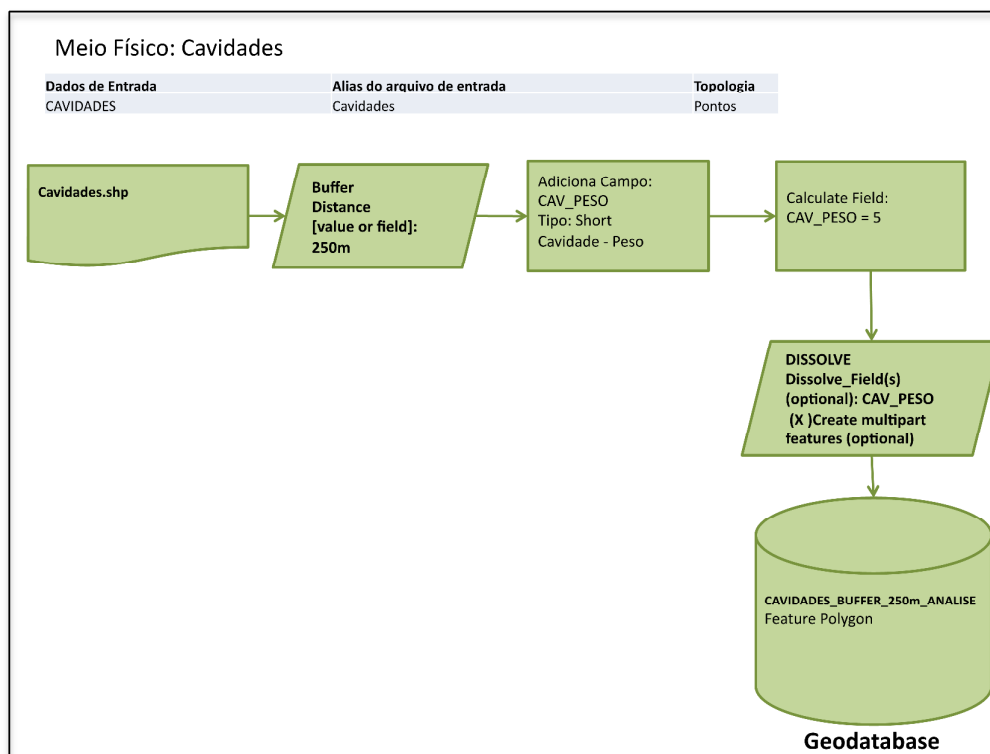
Meio Físico: Cavidades

| Dados de Entrada | Alias do arquivo de entrada | Topologia |
|---|---|---|
| CAVIDADES | Cavidades | Pontos |

Cavidades.shp

Buffer
Distance
[value or field]:
250m

Adiciona Campo:
CAV_PESO
Tipo: Short
Cavidade - Peso

Calculate Field:
CAV_PESO = 5

DISSOLVE
Dissolve_Field(s)
(optional): CAV_PESO
(X )Create multipart features (optional)

CAVIDADES_BUFFER_250m_ANALISE
Feature Polygon

Geodatabase